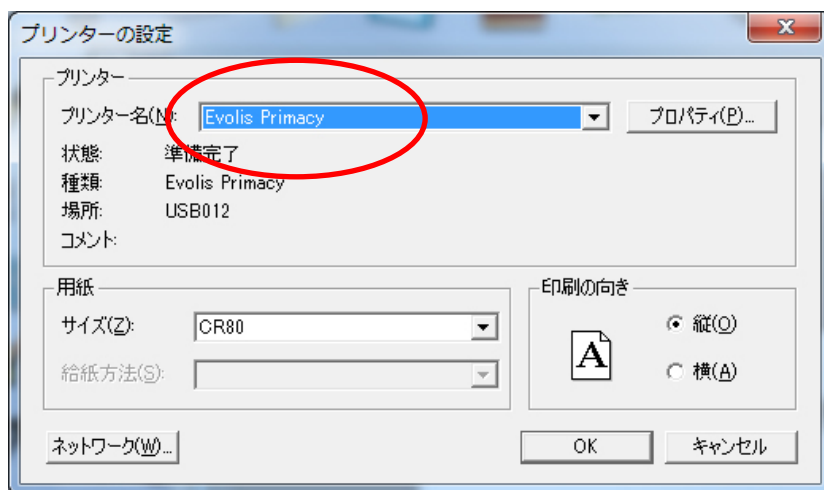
プリンターの設定

プリンター

プリンター名(N): Evolis Primacy

プロパティ(P)...

状態: 準備完了

種類: Evolis Primacy

場所: USB012

コメント:

用紙

サイズ(Z): CR80

給紙方法(S):

印刷の向き

A

縦(O)

横(A)

ネットワーク(W)...

OK

キャンセル